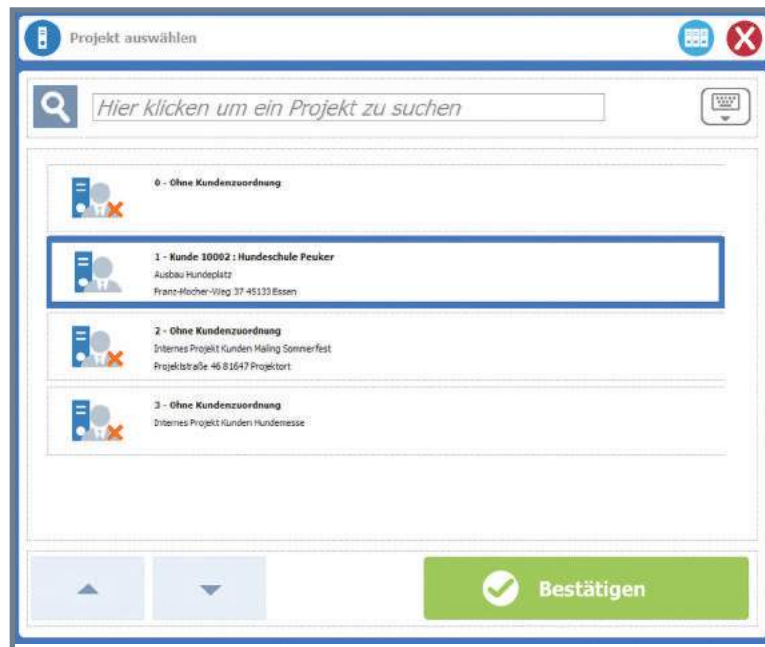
Projekt auswählen

Hier klicken um ein Projekt zu suchen

0 - Ohne Kundenzuordnung

1 - Kunde 10002 : Hundeschule Peuker
Ausbau Hundeplatz
Franz-Mocher-Weg 37 45133 Essen

2 - Ohne Kundenzuordnung
Internes Projekt Kunden Mailing Sommerfest
Projektstraße 46 81647 Projektort

3 - Ohne Kundenzuordnung
Internes Projekt Kunden Hundemesse

Bestätigen